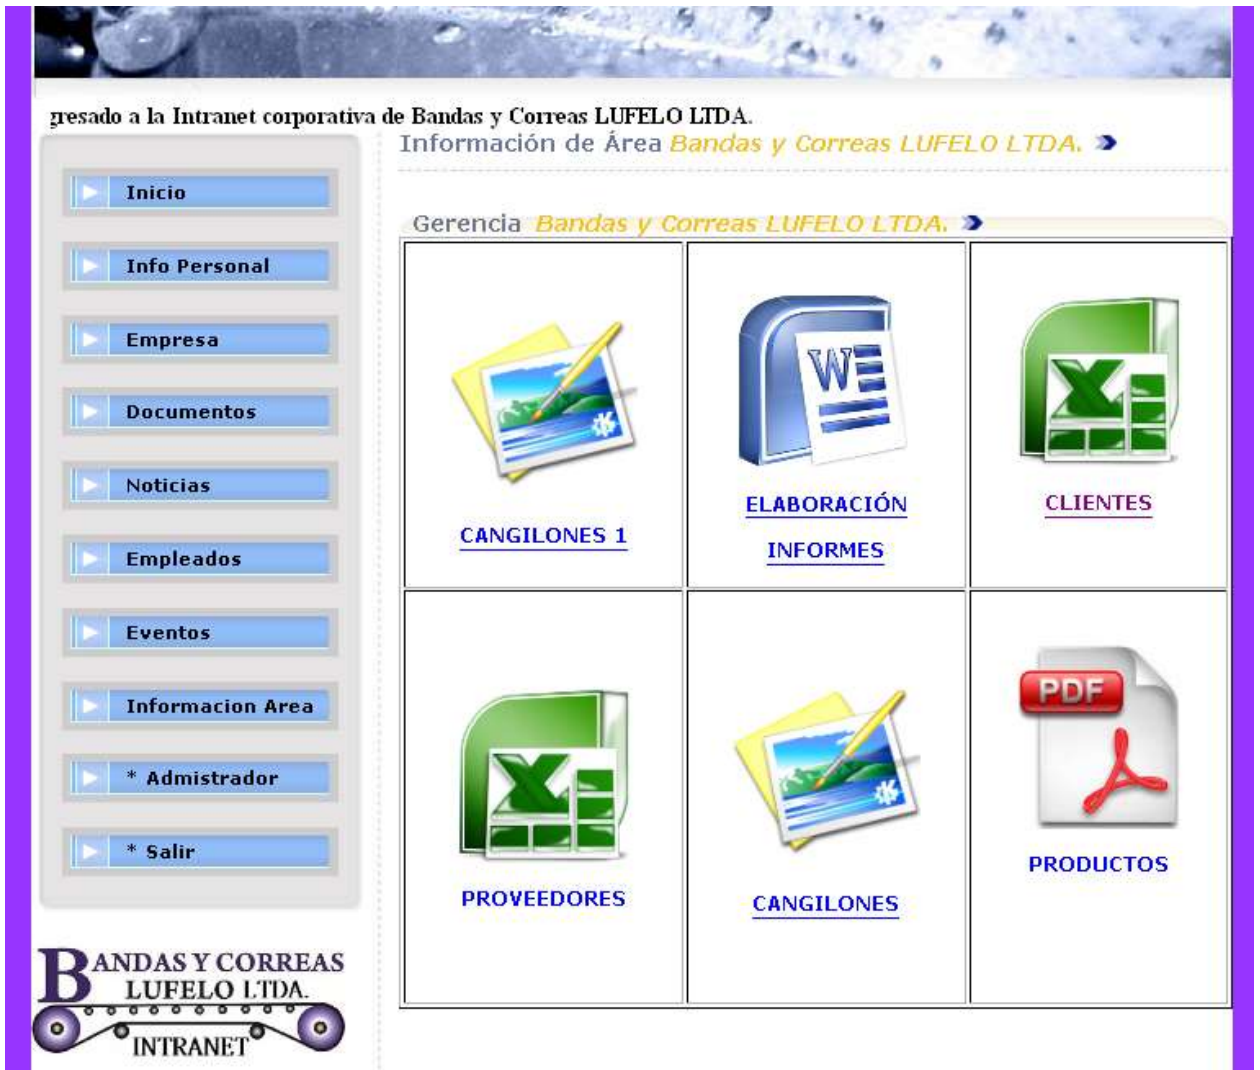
gresado a la Intranet corporativa de Bandas y Correas LUFELO LTDA.

Información de Área Bandas y Correas LUFELO LTDA.

Inicio
Info Personal
Empresa
Documentos
Noticias
Empleados
Eventos
Informacion Area
* Admistrador
* Salir

Gerencia Bandas y Correas LUFELO LTDA.

| CANGILONES 1 | W ELABORACIÓN INFORMES | X CLIENTES |
|---|---|---|
| X PROVEEDORES | CANGILONES | PDF PRODUCTOS |

BANDAS Y CORREAS LUFELO LTDA. INTRANET